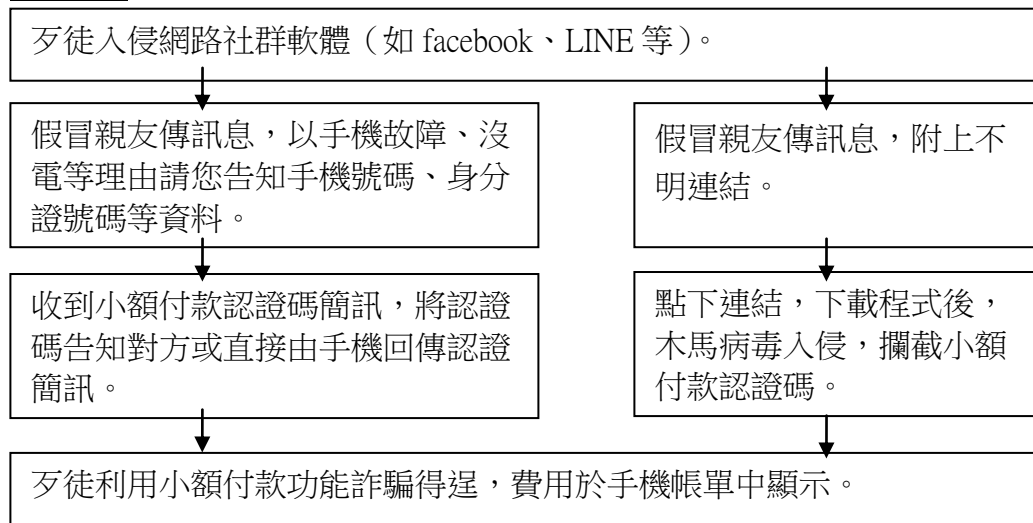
歹徒入侵網路社群軟體（如 facebook、LINE 等）。

假冒親友傳訊息，以手機故障、沒電等理由請您告知手機號碼、身分證號碼等資料。

假冒親友傳訊息，附上不明連結。

收到小額付款認證碼簡訊，將認證碼告知對方或直接由手機回傳認證簡訊。

點下連結，下載程式後，木馬病毒入侵，攔截小額付款認證碼。

歹徒利用小額付款功能詐騙得逞，費用於手機帳單中顯示。